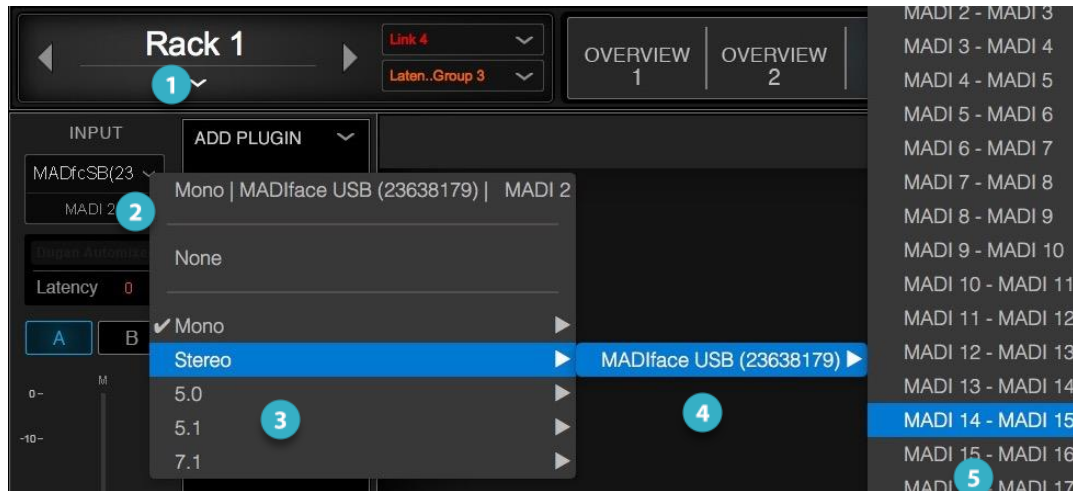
Rack 1
1
Link 4
Laten..Group 3
OVERVIEW 1
OVERVIEW 2
INPUT
ADD PLUGIN
MADfcSB(23
MADI 2
2
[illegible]
Latency 0
A
B
M
0 –
-10 –
Mono | MADIface USB (23638179) | MADI 2
None
✔ Mono
Stereo
5.0
5.1
7.1
3
MADIface USB (23638179)
4
MADI 2 - MADI 3
MADI 3 - MADI 4
MADI 4 - MADI 5
MADI 5 - MADI 6
MADI 6 - MADI 7
MADI 7 - MADI 8
MADI 8 - MADI 9
MADI 9 - MADI 10
MADI 10 - MADI 11
MADI 11 - MADI 12
MADI 12 - MADI 13
MADI 13 - MADI 14
MADI 14 - MADI 15
MADI 15 - MADI 16
MADI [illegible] MADI 17
5